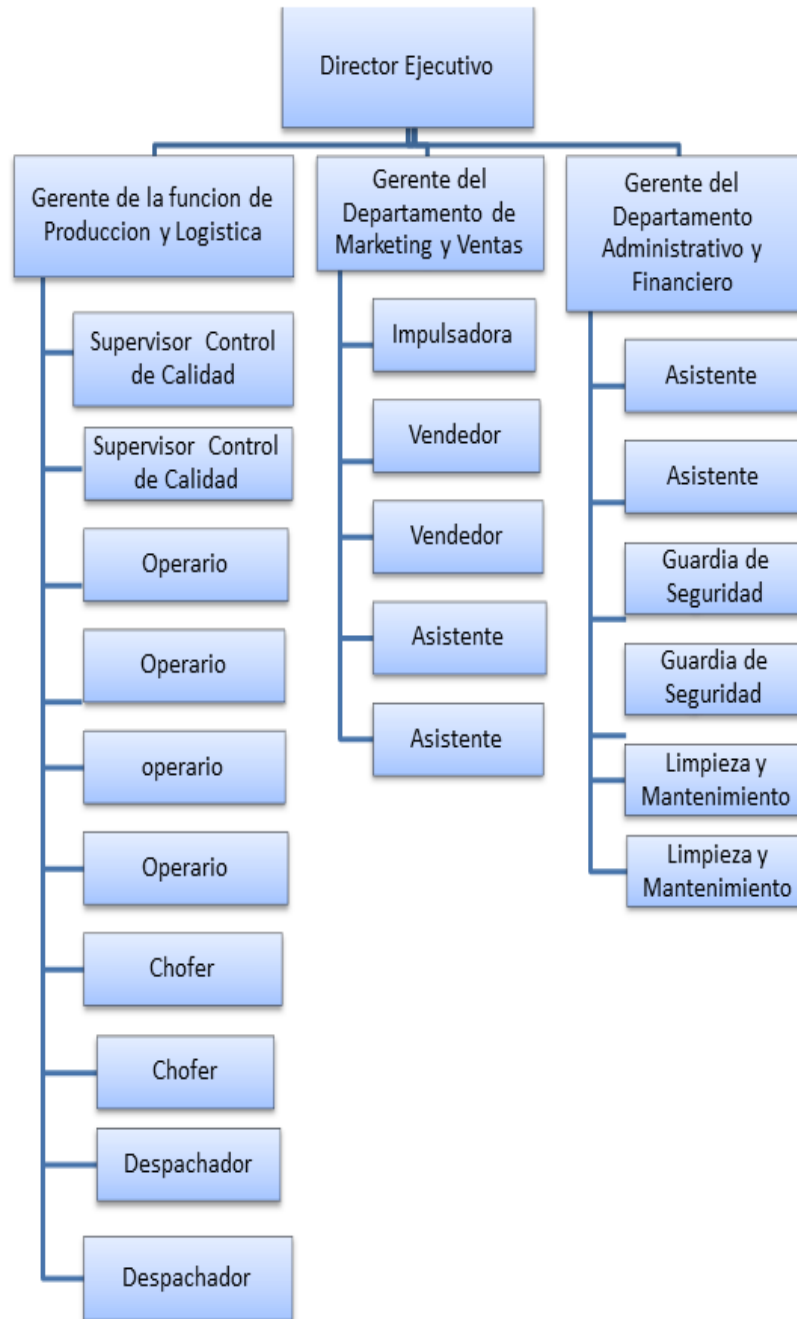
Director Ejecutivo

Gerente de la funcion de Produccion y Logistica

Supervisor Control de Calidad

Supervisor Control de Calidad

Operario

Operario

operario

Operario

Chofer

Chofer

Despachador

Despachador

Gerente del Departamento de Marketing y Ventas

Impulsadora

Vendedor

Vendedor

Asistente

Asistente

Gerente del Departamento Administrativo y Financiero

Asistente

Asistente

Guardia de Seguridad

Guardia de Seguridad

Limpieza y Mantenimiento

Limpieza y Mantenimiento